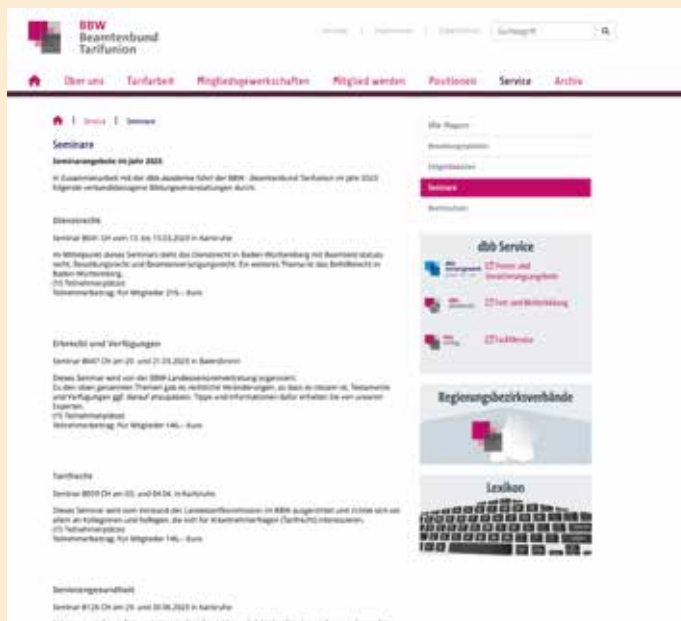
BBW
Beamtenbund
Tarifunion

Suchbegriff

Über uns Tarifarbeit Mitgliedsgewerkschaften Mitglied werden Positionen Service Archiv

Service | Seminare

Seminare

Seminarangebote im Jahr 2023

In Zusammenarbeit mit der dbb akademie führt der BBW - Beamtenbund Tarifunion im Jahr 2023 folgende verbandsbezogene Bildungsveranstaltungen durch.

Dienstrecht

Seminar B041 CH vom 13. bis 15.03.2023 in Karlsruhe

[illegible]

Erbrecht und Verfügungen

Seminar B047 CH am 20. und 21.03.2023 in Baiersbronn

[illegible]

Tarifrecht

Seminar B059 CH am 03. und 04.04. in Karlsruhe

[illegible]

Seniorengesundheit

Seminar B126 CH am 29. und 30.06.2023 in Karlsruhe

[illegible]

BBW Magazin
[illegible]
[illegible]
Seminare
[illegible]

dbb Service

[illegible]
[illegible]
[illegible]

Regierungsbezirksverbände

Lexikon